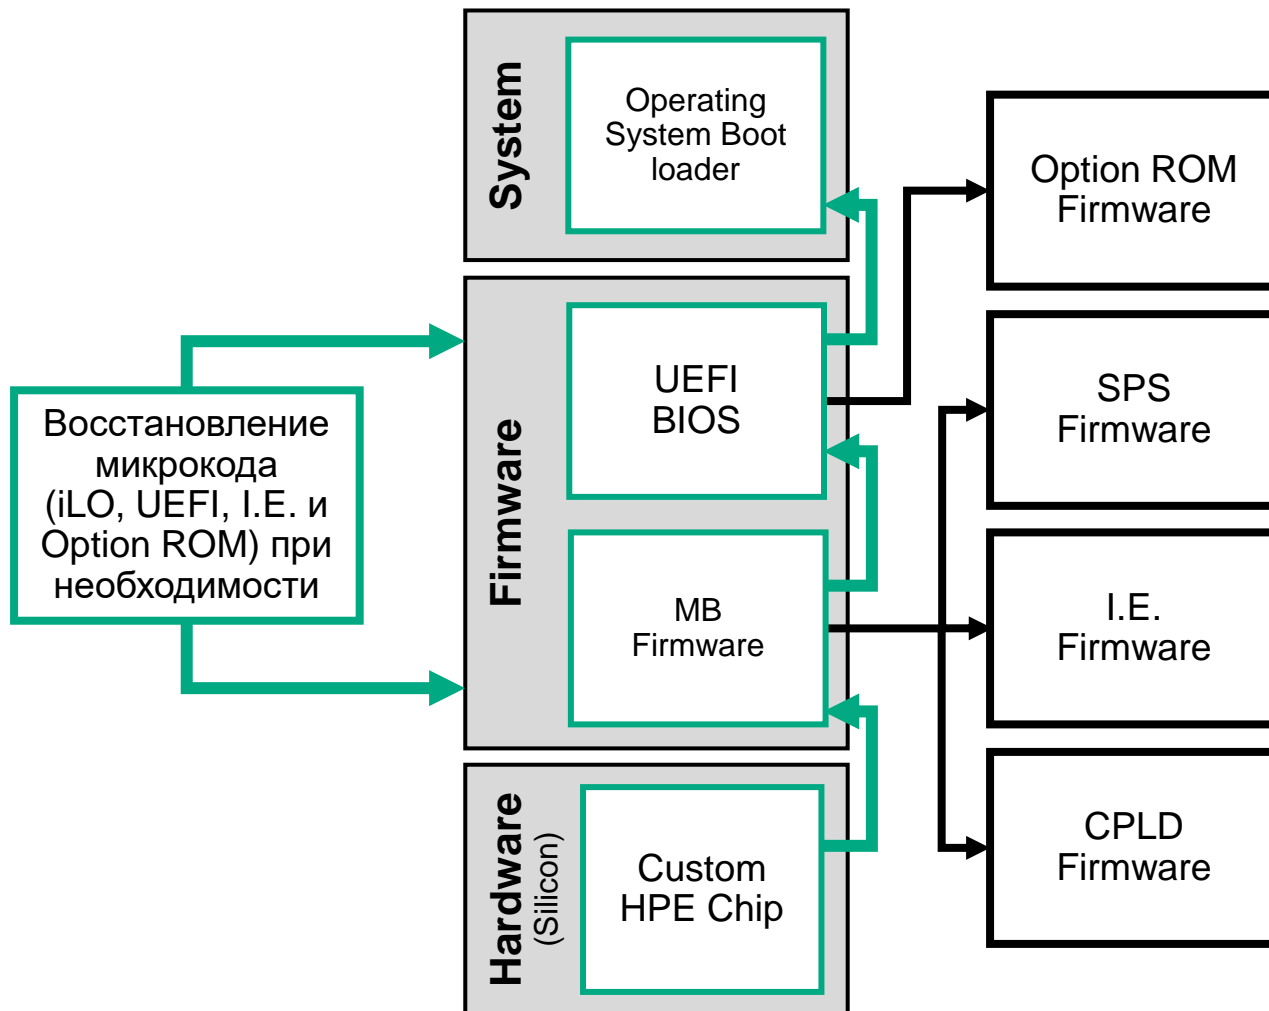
Восстановление микрокода (iLO, UEFI, I.E. и Option ROM) при необходимости

System

Operating System Boot loader

Firmware

UEFI BIOS

MB Firmware

Hardware (Silicon)

Custom HPE Chip

Option ROM Firmware

SPS Firmware

I.E. Firmware

CPLD Firmware